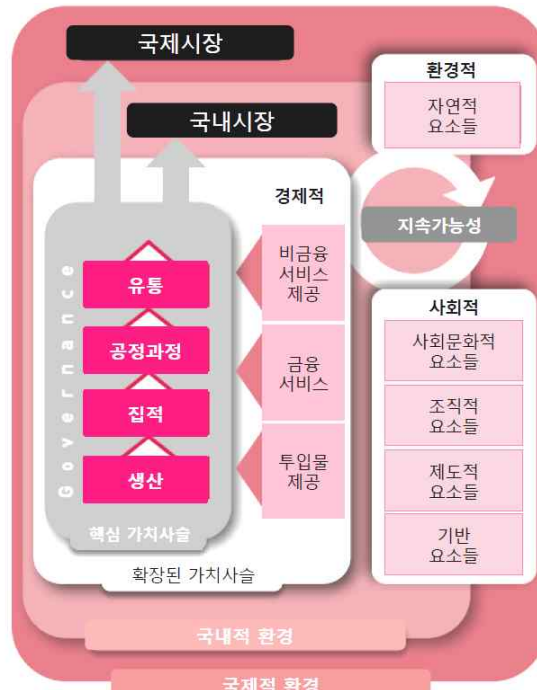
국제시장

국내시장

환경적

자연적 요소들

지속가능성

경제적

Governance

유통

공정과정

집적

생산

핵심 가치사슬

비금융 서비스 제공

금융 서비스

투입물 제공

확장된 가치사슬

사회적

사회문화적 요소들

조직적 요소들

제도적 요소들

기반 요소들

국내적 환경

국제적 환경